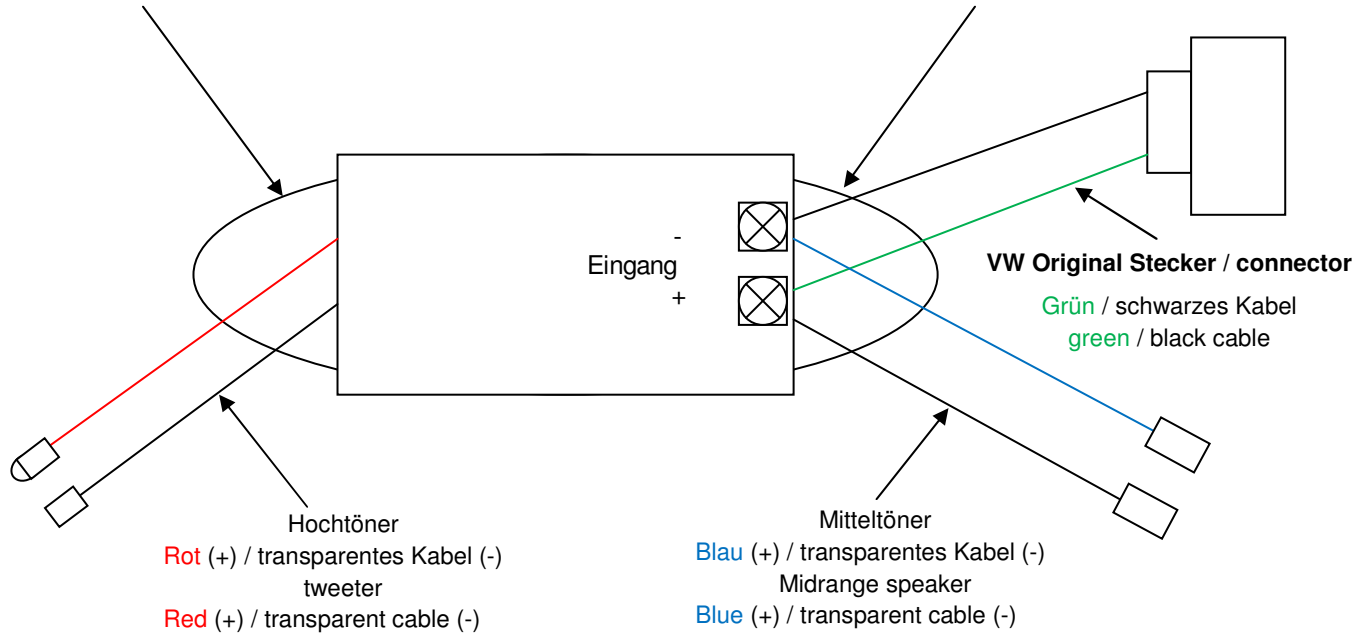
-
Eingang
+

VW Original Stecker / connector
Grün / schwarzes Kabel
green / black cable

Hochtöner
Rot (+) / transparentes Kabel (-)
tweeter
Red (+) / transparent cable (-)

Mitteltöner
Blau (+) / transparentes Kabel (-)
Midrange speaker
Blue (+) / transparent cable (-)